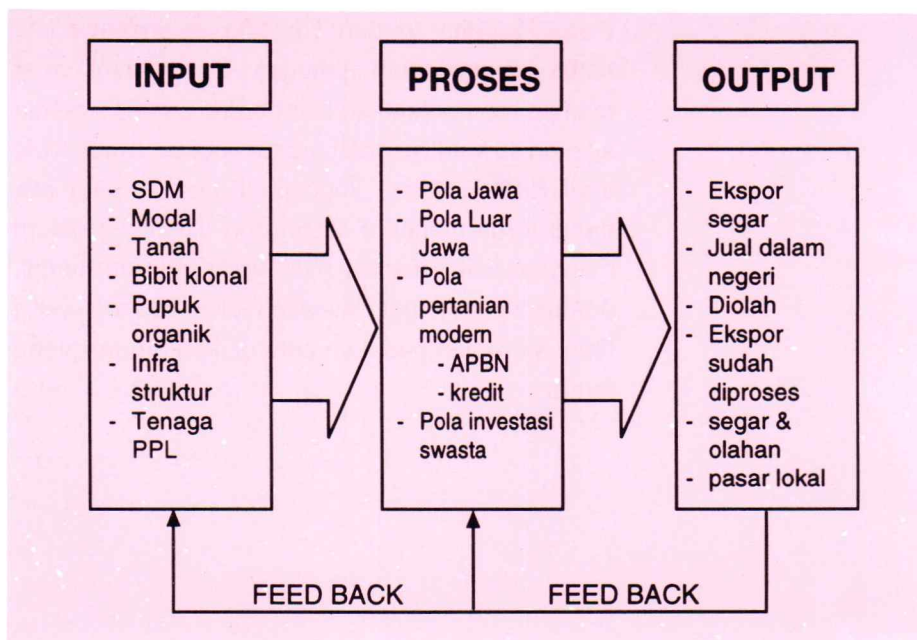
INPUT

PROSES

OUTPUT

- SDM
- Modal
- Tanah
- Bibit klonal
- Pupuk organik
- Infra struktur
- Tenaga PPL

- Pola Jawa
- Pola Luar Jawa
- Pola pertanian modern
  - APBN
  - kredit
- Pola investasi swasta

- Ekspor segar
- Jual dalam negeri
- Diolah
- Ekspor sudah diproses
- segar & olahan
- pasar lokal

FEED BACK

FEED BACK